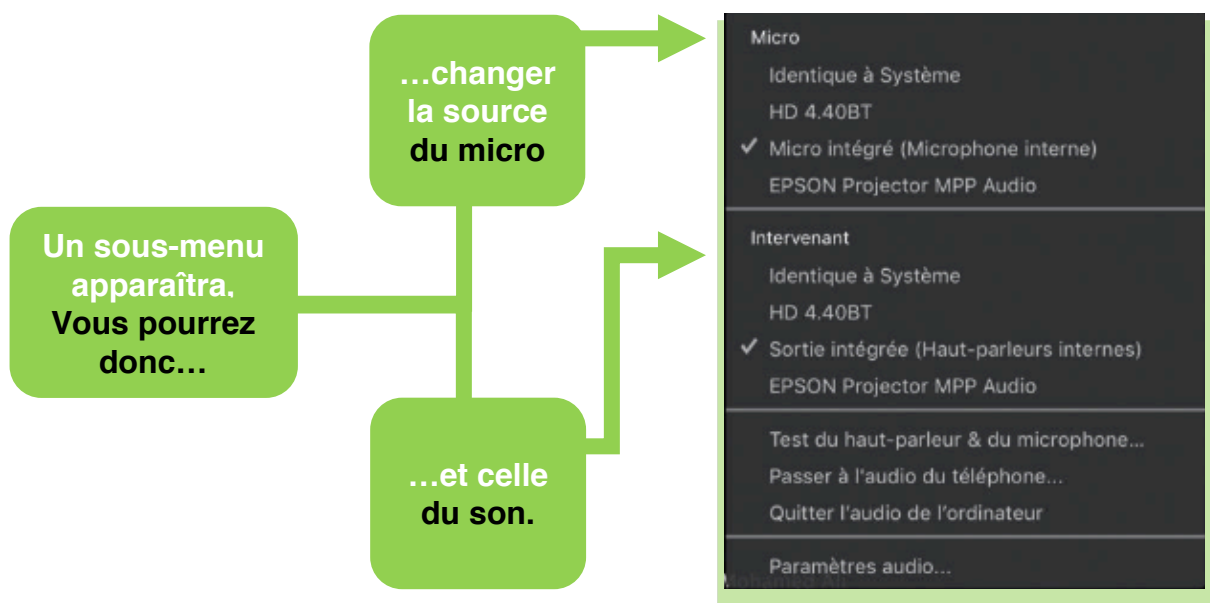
Un sous-menu apparaîtra, Vous pourrez donc…

…changer la source du micro

…et celle du son.

Micro
Identique à Système
HD 4.40BT
✓ Micro intégré (Microphone interne)
EPSON Projector MPP Audio

Intervenant
Identique à Système
HD 4.40BT
✓ Sortie intégrée (Haut-parleurs internes)
EPSON Projector MPP Audio

Test du haut-parleur & du microphone…
Passer à l'audio du téléphone…
Quitter l'audio de l'ordinateur

Paramètres audio…